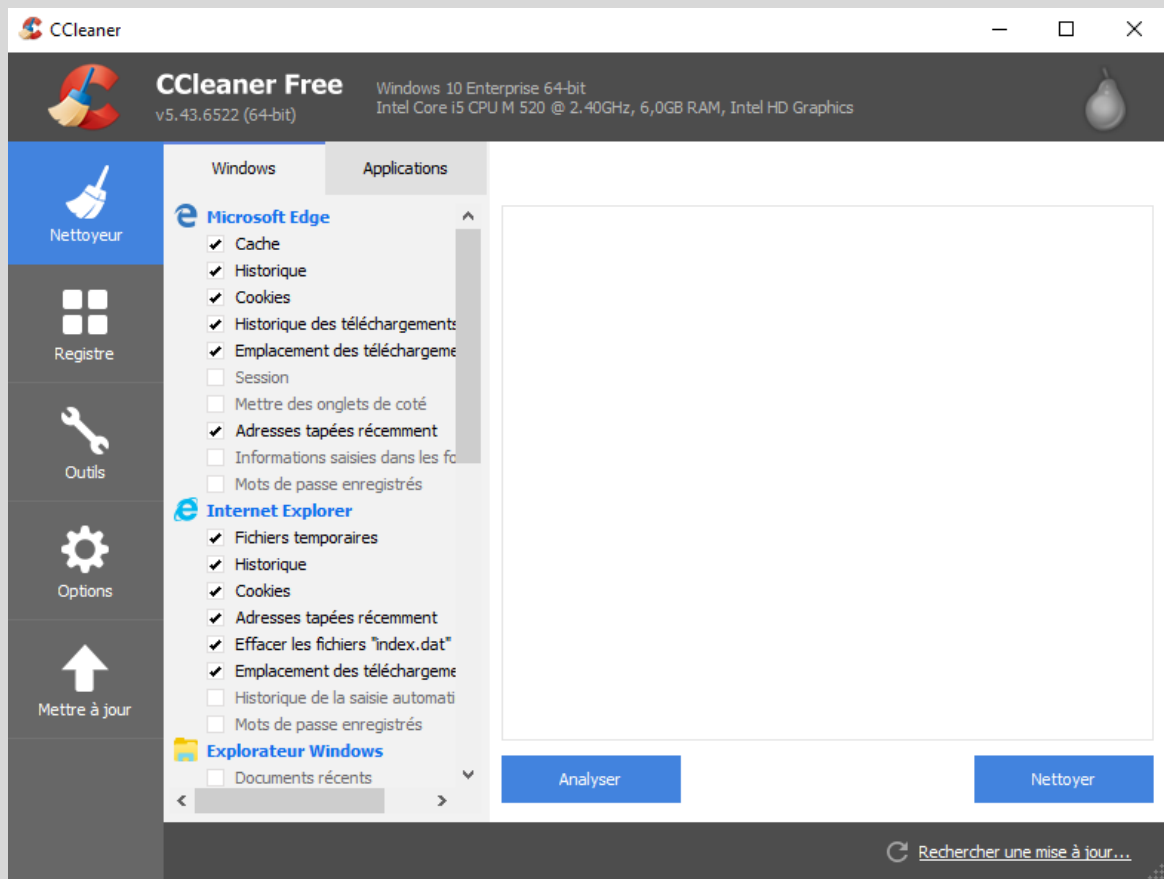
CCleaner

CCleaner Free
v5.43.6522 (64-bit)

Windows 10 Enterprise 64-bit
Intel Core i5 CPU M 520 @ 2.40GHz, 6,0GB RAM, Intel HD Graphics

Nettoyeur

Registre

Outils

Options

Mettre à jour

Windows

Applications

Microsoft Edge
Cache
Historique
Cookies
Historique des téléchargements
Emplacement des téléchargeme
Session
Mettre des onglets de coté
Adresses tapées récemment
Informations saisies dans les fo
Mots de passe enregistrés

Internet Explorer
Fichiers temporaires
Historique
Cookies
Adresses tapées récemment
Effacer les fichiers "index.dat"
Emplacement des téléchargeme
Historique de la saisie automati
Mots de passe enregistrés

Explorateur Windows
Documents récents

Analyser

Nettoyer

Rechercher une mise à jour...